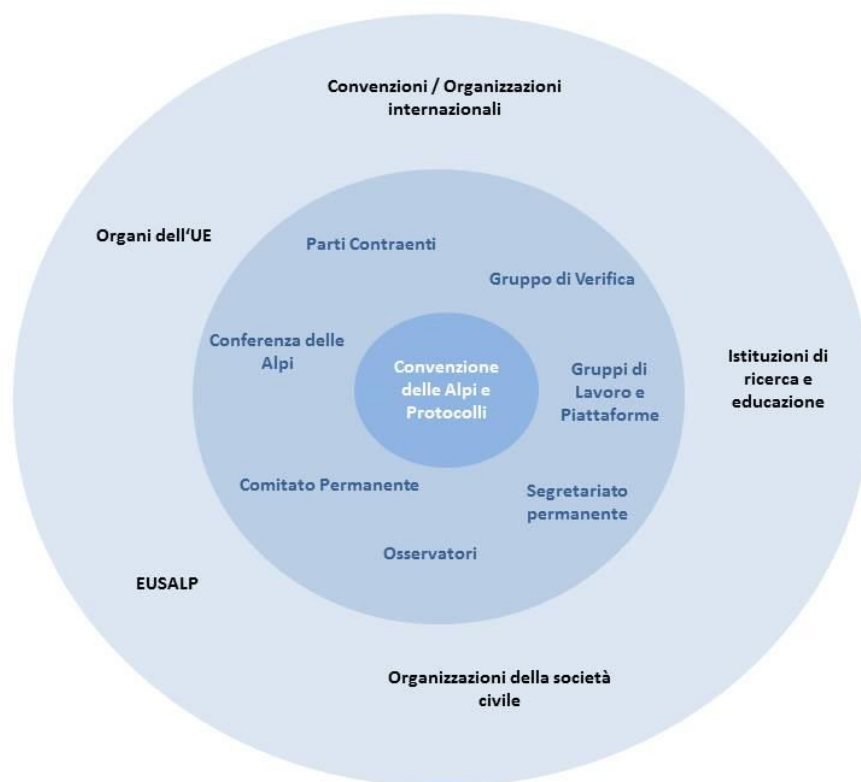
Convenzioni / Organizzazioni internazionali

Organi dell'UE

Parti Contraenti

Gruppo di Verifica

Conferenza delle Alpi

Convenzione delle Alpi e Protocolli

Gruppi di Lavoro e Piattaforme

Istituzioni di ricerca e educazione

Comitato Permanente

Segretariato permanente

Osservatori

EUSALP

Organizzazioni della società civile